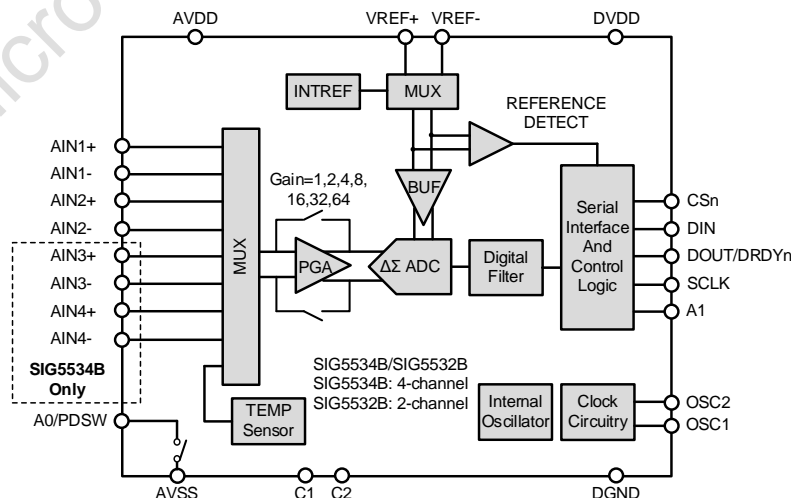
AVDD
VREF+
VREF-
DVDD
INTREF
MUX
REFERENCE DETECT
AIN1+
AIN1-
AIN2+
AIN2-
AIN3+
AIN3-
AIN4+
AIN4-
SIG5534B Only
MUX
Gain=1,2,4,8, 16,32,64
PGA
BUF
ΔΣ ADC
Digital Filter
Serial Interface And Control Logic
CSn
DIN
DOUT/DRDYn
SCLK
A1
SIG5534B/SIG5532B
SIG5534B: 4-channel
SIG5532B: 2-channel
A0/PDSW
TEMP Sensor
Internal Oscillator
Clock Circuitry
OSC2
OSC1
AVSS
C1
C2
DGND